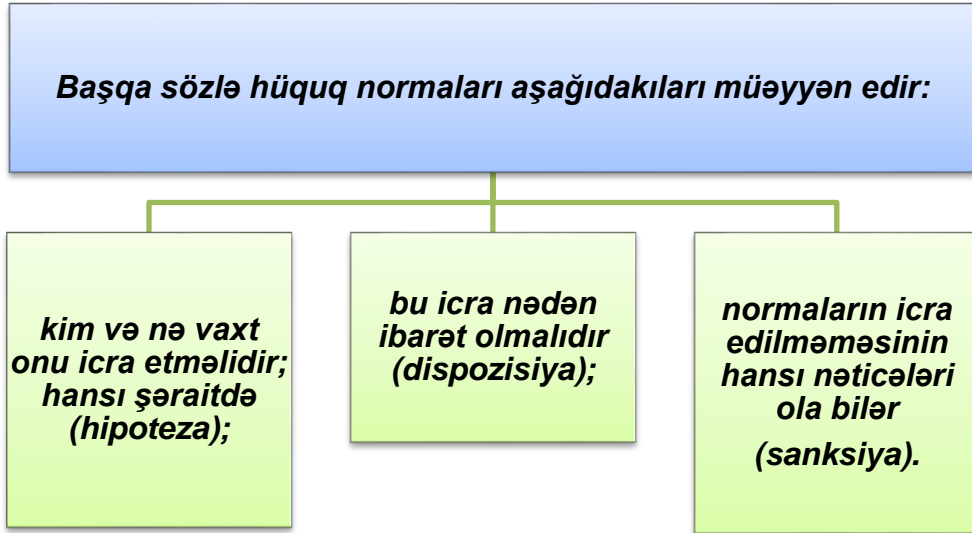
Başqa sözlə hüquq normaları aşağıdakıları müəyyən edir:

kim və nə vaxt onu icra etməlidir; hansı şəraitdə (hipoteza);

bu icra nədən ibarət olmalıdır (dispozisiya);

normaların icra edilməməsinin hansı nəticələri ola bilər

(sanksiya).